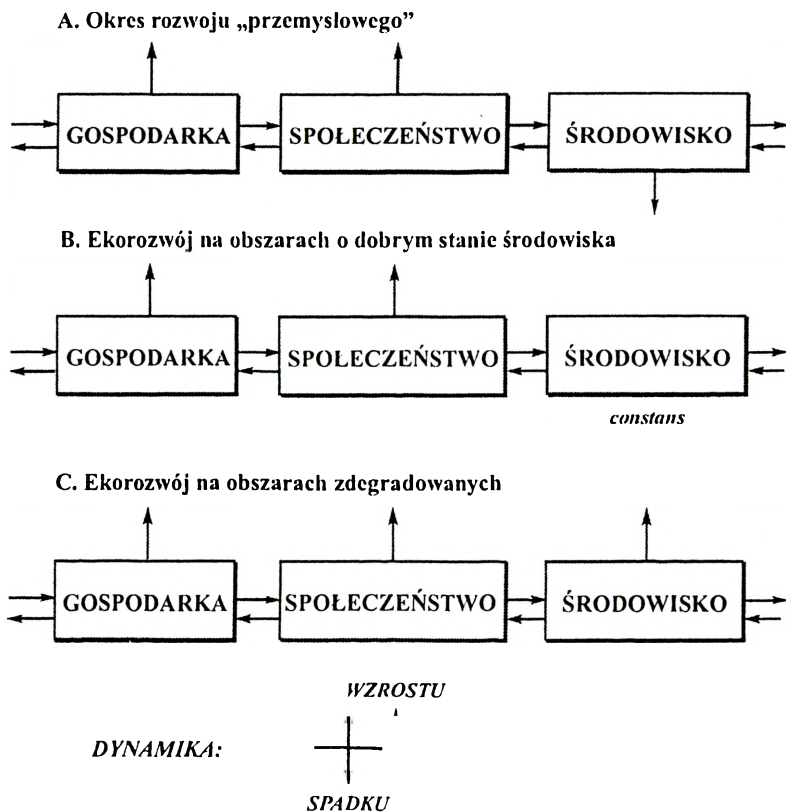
A. Okres rozwoju „przemysłowego"

GOSPODARKA

SPOŁECZEŃSTWO

ŚRODOWISKO

B. Ekorozwój na obszarach o dobrym stanie środowiska

GOSPODARKA

SPOŁECZEŃSTWO

ŚRODOWISKO

constans

C. Ekorozwój na obszarach zdegradowanych

GOSPODARKA

SPOŁECZEŃSTWO

ŚRODOWISKO

WZROSTU

DYNAMIKA:

SPADKU